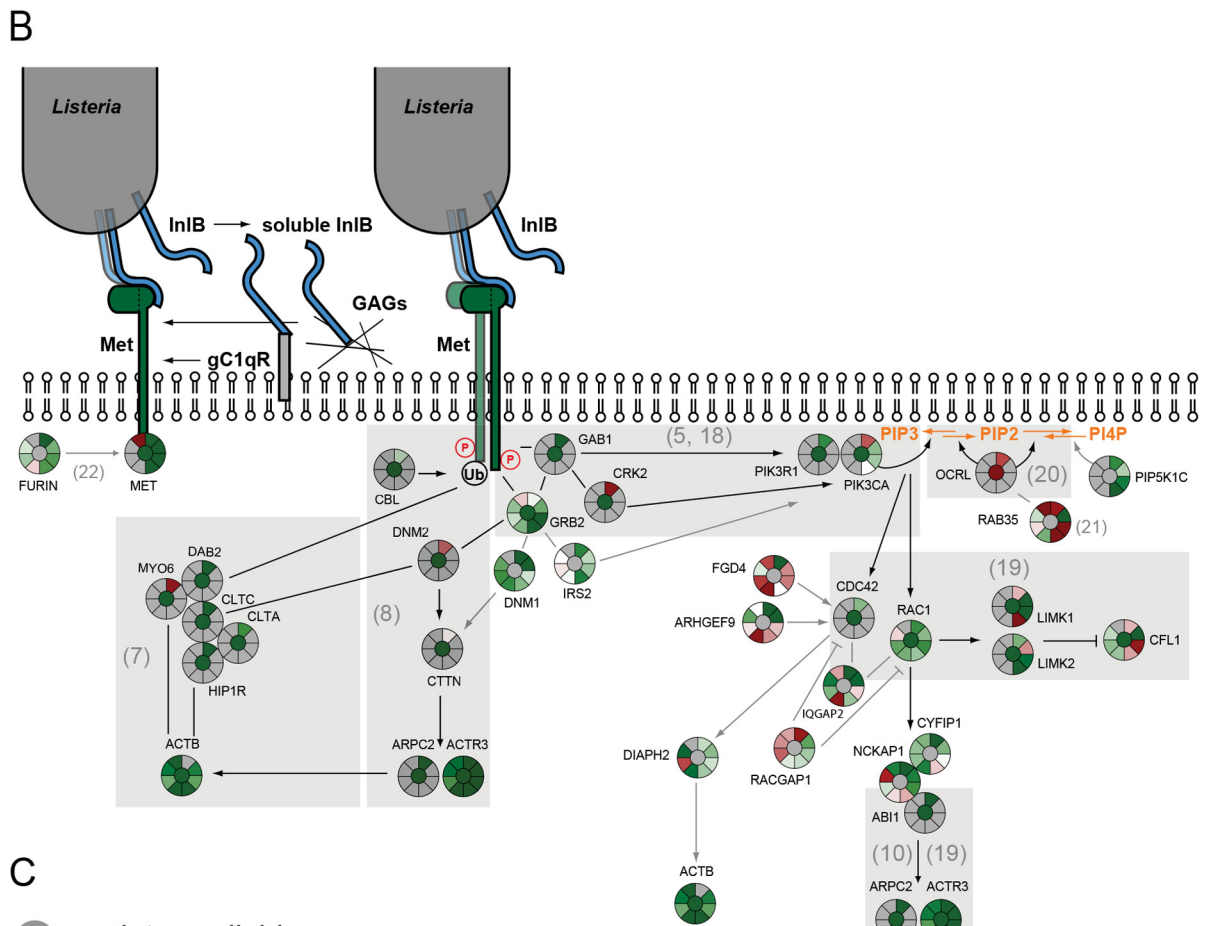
B

Listeria

Listeria

InlB → soluble InlB

InlB

GAGs

Met

gC1qR

Met

FURIN (22) MET

P
Ub
P

CBL

GAB1

(5, 18)

PIK3R1 PIK3CA

PIP3 PIP2 PI4P

OCRL (20)

PIP5K1C

RAB35 (21)

CRK2

GRB2

DNM2

MYO6 DAB2

CLTC

CLTA

(7)

HIP1R

(8)

DNM1

IRS2

FGD4

ARHGEF9

CDC42

(19)

RAC1

LIMK1

LIMK2

CFL1

CTTN

IQGAP2

CYFIP1

NCKAP1

RACGAP1

ABI1

(10) (19)

ARPC2 ACTR3

ACTB

ARPC2 ACTR3

DIAPH2

ACTB

C